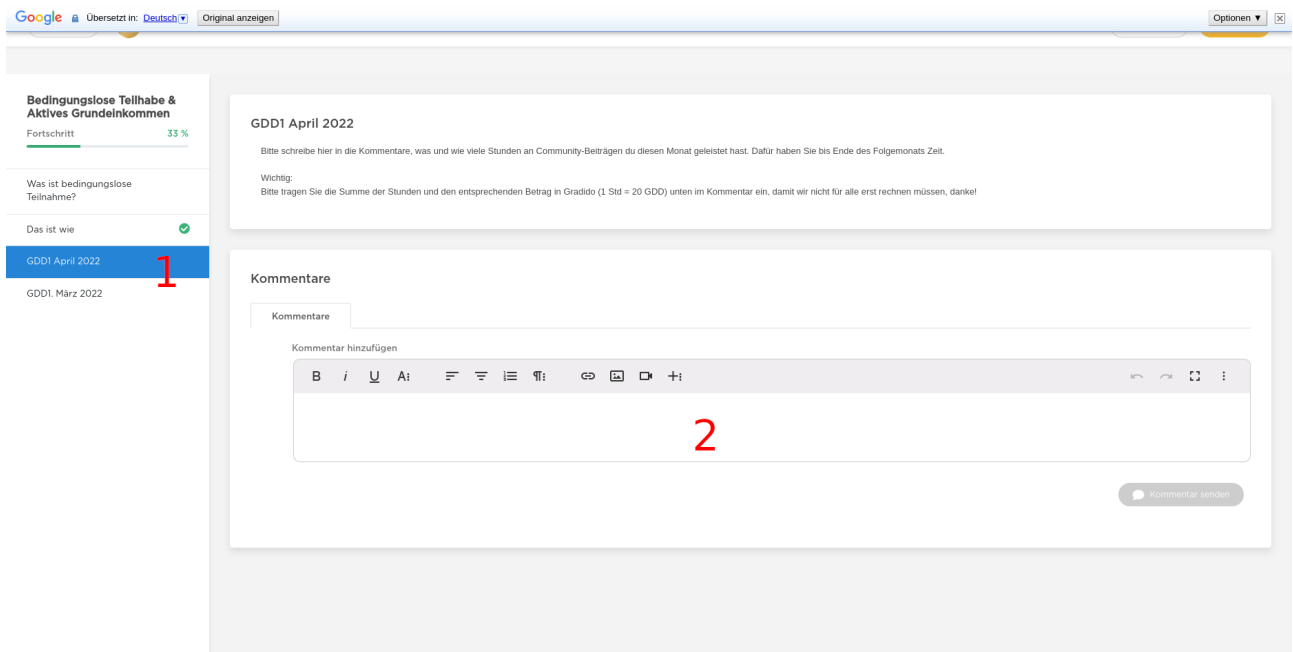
Google Übersetzt in: Deutsch Original anzeigen

Optionen ▼

Bedingungslose Teilhabe & Aktives Grundeinkommen

Fortschritt 33 %

Was ist bedingungslose Teilnahme?

Das ist wie

GDD1 April 2022

1

GDD1. März 2022

GDD1 April 2022

Bitte schreibe hier in die Kommentare, was und wie viele Stunden an Community-Beiträgen du diesen Monat geleistet hast. Dafür haben Sie bis Ende des Folgemonats Zeit.

Wichtig:
Bitte tragen Sie die Summe der Stunden und den entsprechenden Betrag in Gradido (1 Std = 20 GDD) unten im Kommentar ein, damit wir nicht für alle erst rechnen müssen, danke!

Kommentare

Kommentare

Kommentar hinzufügen

B i U A

2

Kommentar senden